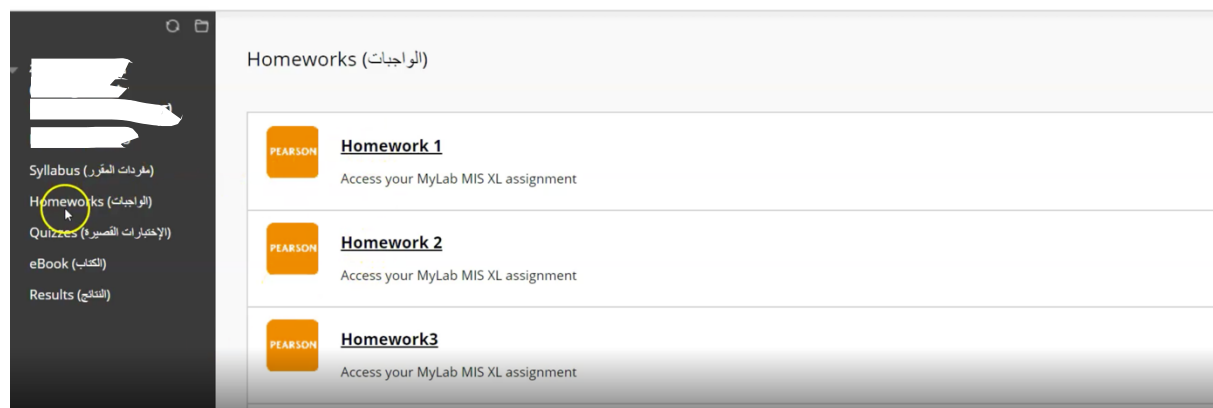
Syllabus (مفردات المقرر)
Homeworks (الواجبات)
Quizzes (الإختبارات القصيرة)
eBook (الكتاب)
Results (النتائج)

Homeworks (الواجبات)

PEARSON
Homework 1
Access your MyLab MIS XL assignment

PEARSON
Homework 2
Access your MyLab MIS XL assignment

PEARSON
Homework3
Access your MyLab MIS XL assignment